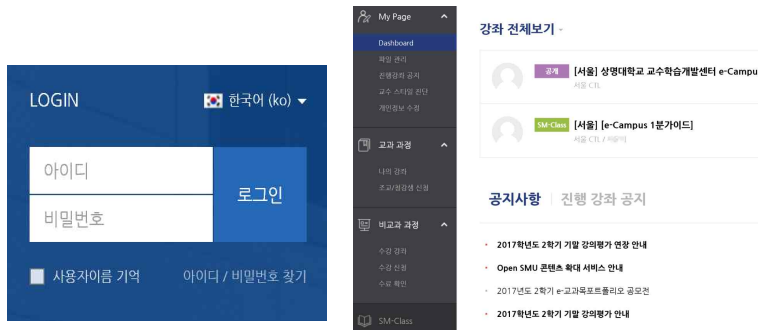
LOGIN

한국어 (ko)

아이디

비밀번호

로그인

사용자이름 기억

아이디 / 비밀번호 찾기

My Page

Dashboard

파일 관리

진행강좌 공지

교수 스타일 진단

개인정보 수정

교과 과정

나의 강좌

조교/청강생 신청

비교과 과정

수강 강좌

수강 신청

수료 확인

SM-Class

강좌 전체보기

공개 [서울] 상명대학교 교수학습개발센터 e-Campus

서울 CTL

SM-Class [서울] [e-Campus 1분가이드]

서울 CTL / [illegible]

공지사항 | 진행 강좌 공지

2017학년도 2학기 기말 강의평가 연장 안내

Open SMU 콘텐츠 확대 서비스 안내

2017년도 2학기 e-교과목포트폴리오 공모전

2017학년도 2학기 기말 강의평가 안내